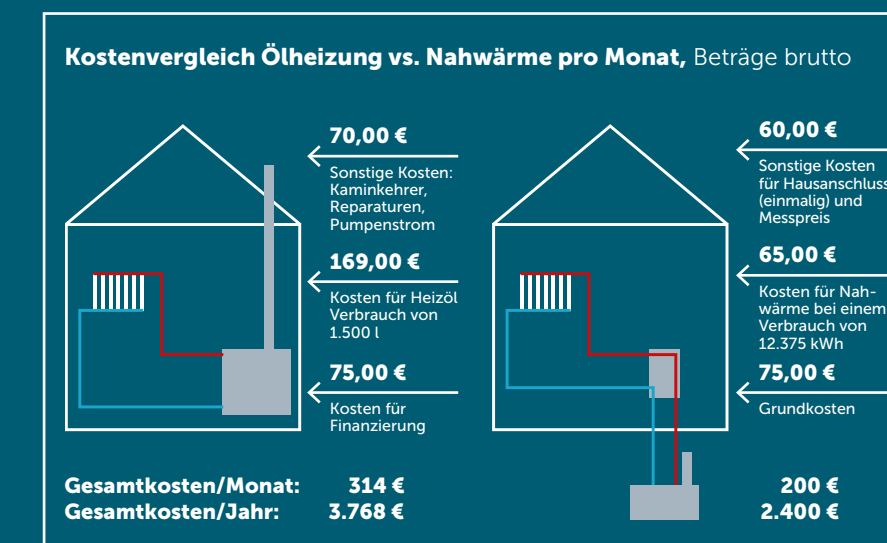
Kostenvergleich Ölheizung vs. Nahwärme pro Monat, Beträge brutto

70,00 €
Sonstige Kosten: Kaminkehrer, Reparaturen, Pumpenstrom

169,00 €
Kosten für Heizöl Verbrauch von 1.500 l

75,00 €
Kosten für Finanzierung

60,00 €
Sonstige Kosten für Hausanschluss (einmalig) und Messpreis

65,00 €
Kosten für Nahwärme bei einem Verbrauch von 12.375 kWh

75,00 €
Grundkosten

Gesamtkosten/Monat: 314 € 200 €
Gesamtkosten/Jahr: 3.768 € 2.400 €